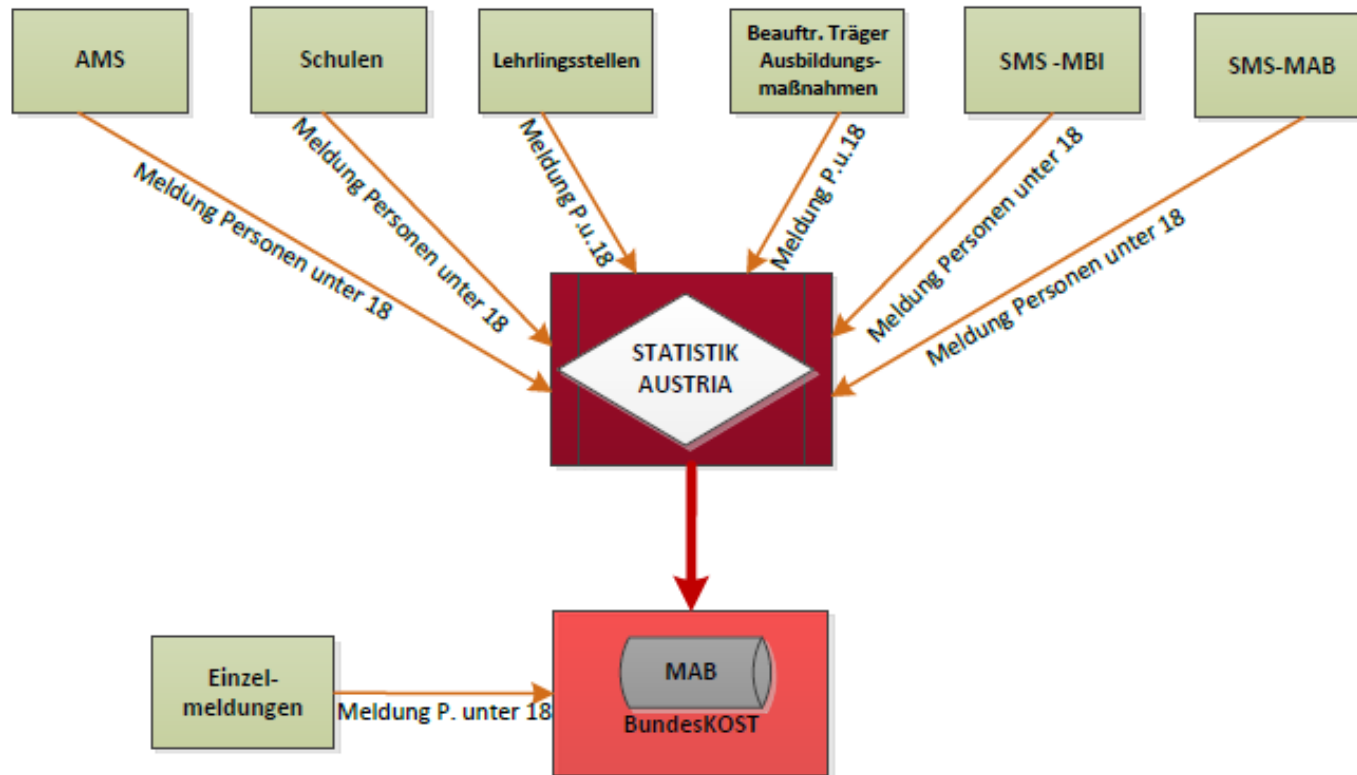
AMS

Schulen

Lehrlingsstellen

Beauftr. Träger Ausbildungsmaßnahmen

SMS -MBI

SMS-MAB

Meldung Personen unter 18

Meldung Personen unter 18

Meldung P.u.18

Meldung P.u.18

Meldung Personen unter 18

Meldung Personen unter 18

STATISTIK AUSTRIA

Einzelmeldungen

Meldung P. unter 18

MAB

BundesKOST